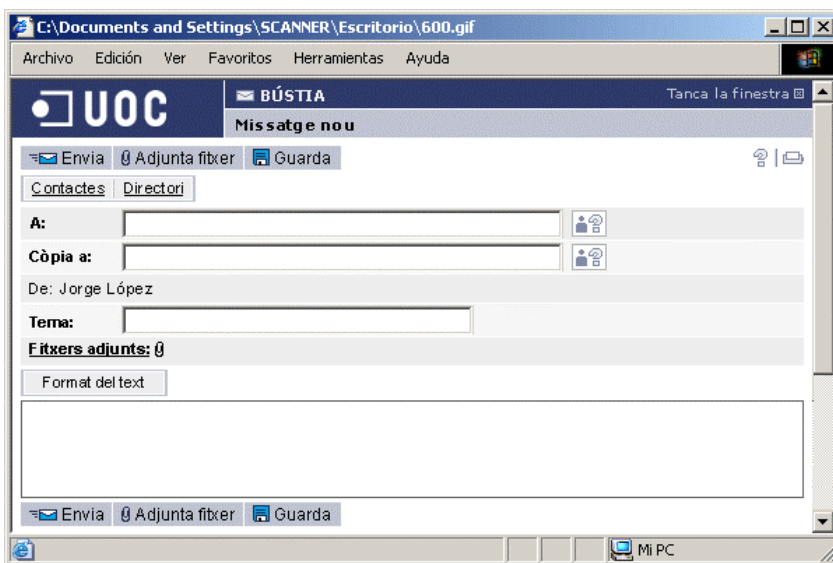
C:\Documents and Settings\SCANNER\Escritorio\600.gif

Archivo Edición Ver Favoritos Herramientas Ayuda

UOC

BÚSTIA

Tanca la finestra

Missatge nou

Envia Adjunta fitxer Guarda

Contactes Directori

A:

Còpia a:

De: Jorge López

Tema:

Fitxers adjunts:

Format del text

Envia Adjunta fitxer Guarda

Mi PC